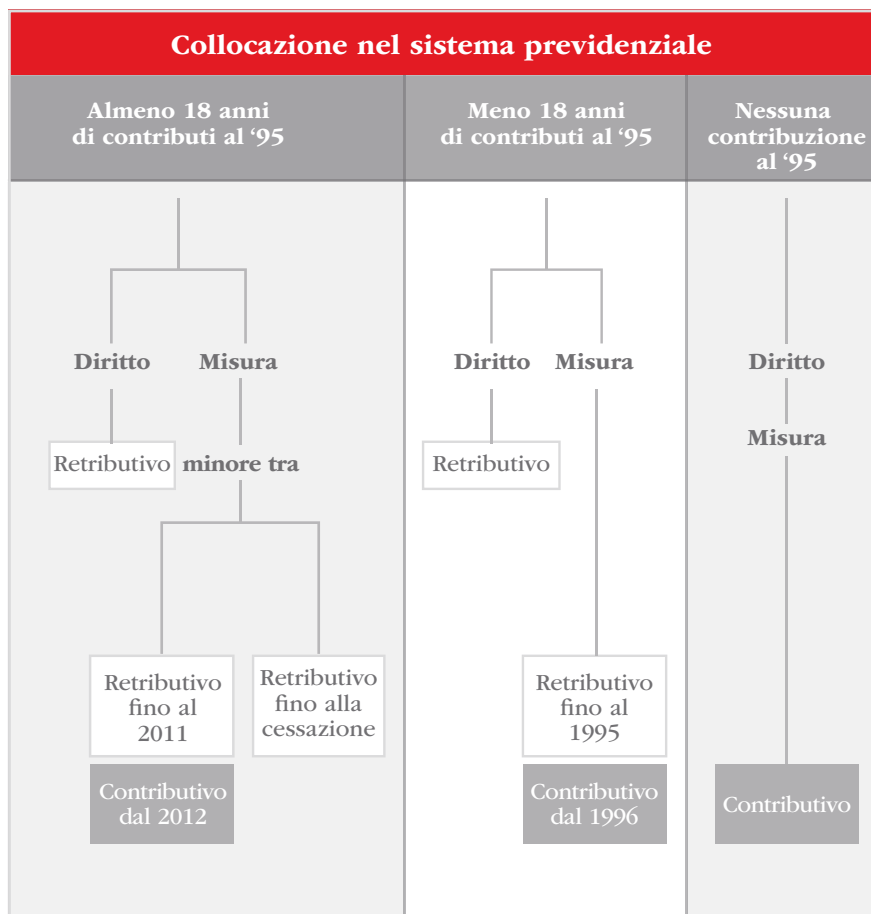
Collocazione nel sistema previdenziale

Almeno 18 anni di contributi al '95

Diritto

Misura

Retributivo

minore tra

Retributivo fino al 2011

Contributivo dal 2012

Retributivo fino alla cessazione

Meno 18 anni di contributi al '95

Diritto

Misura

Retributivo

Retributivo fino al 1995

Contributivo dal 1996

Nessuna contribuzione al '95

Diritto

Misura

Contributivo